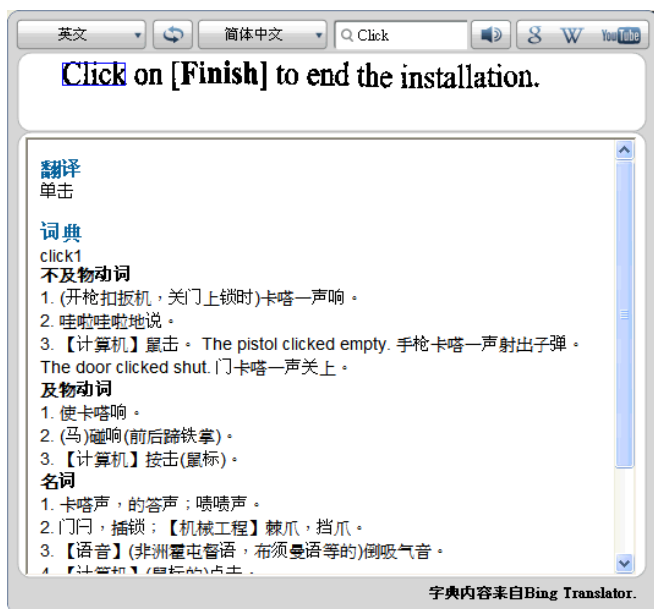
英文

简体中文

Click

YouTube

Click on [Finish] to end the installation.

翻译
单击

词典
click1
不及物动词
1. (开枪扣扳机，关门上锁时)卡嗒一声响。
2. 哇啦哇啦地说。
3. 【计算机】鼠击。 The pistol clicked empty. 手枪卡嗒一声射出子弹。 The door clicked shut. 门卡嗒一声关上。
及物动词
1. 使卡嗒响。
2. (马)碰响(前后蹄铁掌)。
3. 【计算机】按击(鼠标)。
名词
1. 卡嗒声，的答声；啧啧声。
2. 门闩，插锁；【机械工程】棘爪，挡爪。
3. 【语音】(非洲霍屯督语，布须曼语等的)倒吸气音。
4. 【计算机】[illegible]

字典内容来自Bing Translator.